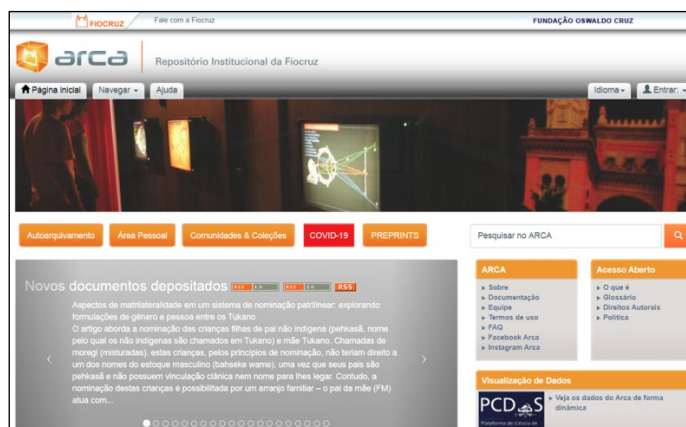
FIOCRUZ Fale com a Fiocruz FUNDAÇÃO OSWALDO CRUZ

arca Repositório Institucional da Fiocruz

Página inicial Navegar Ajuda Idioma Entrar

Autoarquivamento Área Pessoal Comunidades & Coleções COVID-19 PREPRINTS

Pesquisar no ARCA

Novos documentos depositados RSS 1.0 RSS 2.0 RSS

Aspectos de matrilateralidade em um sistema de nominação patrilinear: explorando formulações de gênero e pessoa entre os Tukano

O artigo aborda a nominação das crianças filhas de pai não indígena (pehkasã, nome pelo qual os não indígenas são chamados em Tukano) e mãe Tukano. Chamadas de moregi (misturadas), estas crianças, pelos princípios de nominação, não teriam direito a um dos nomes do estoque masculino (bahseke wame), uma vez que seus pais são pehkasã e não possuem vinculação clânica nem nome para lhes legar. Contudo, a nominação destas crianças é possibilitada por um arranjo familiar – o pai da mãe (FM) atua com...

ARCA
Sobre
Documentação
Equipe
Termos de uso
FAQ
Facebook Arca
Instagram Arca

Acesso Aberto
O que é
Glossário
Direitos Autorais
Política

Visualização de Dados
PCD S
Plataforma de Ciência de
Veja os dados do Arca de forma dinâmica